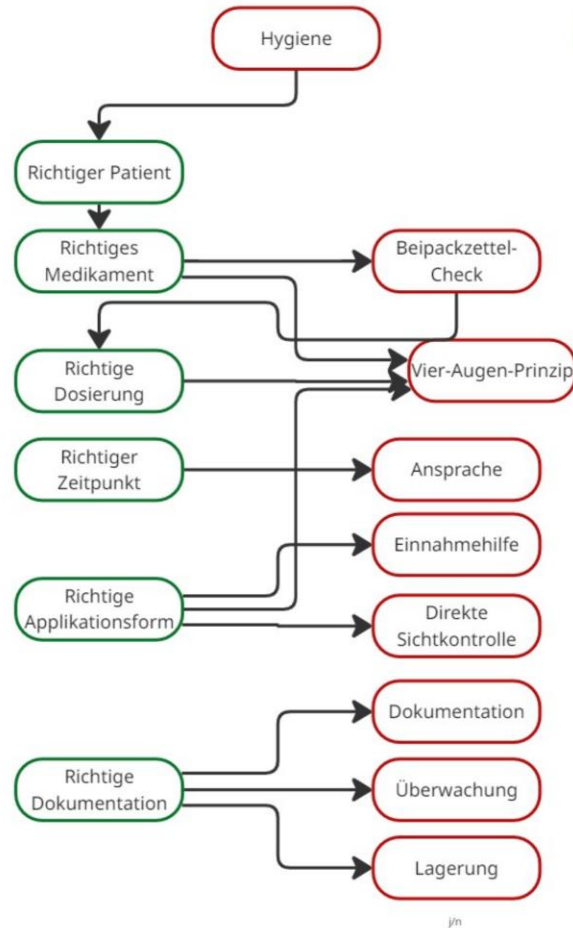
Hygiene

Richtiger Patient

Richtiges Medikament

Beipackzettel-Check

Richtige Dosierung

Vier-Augen-Prinzip

Richtiger Zeitpunkt

Ansprache

Einnahmehilfe

Richtige Applikationsform

Direkte Sichtkontrolle

Dokumentation

Richtige Dokumentation

Überwachung

Lagerung

j/n